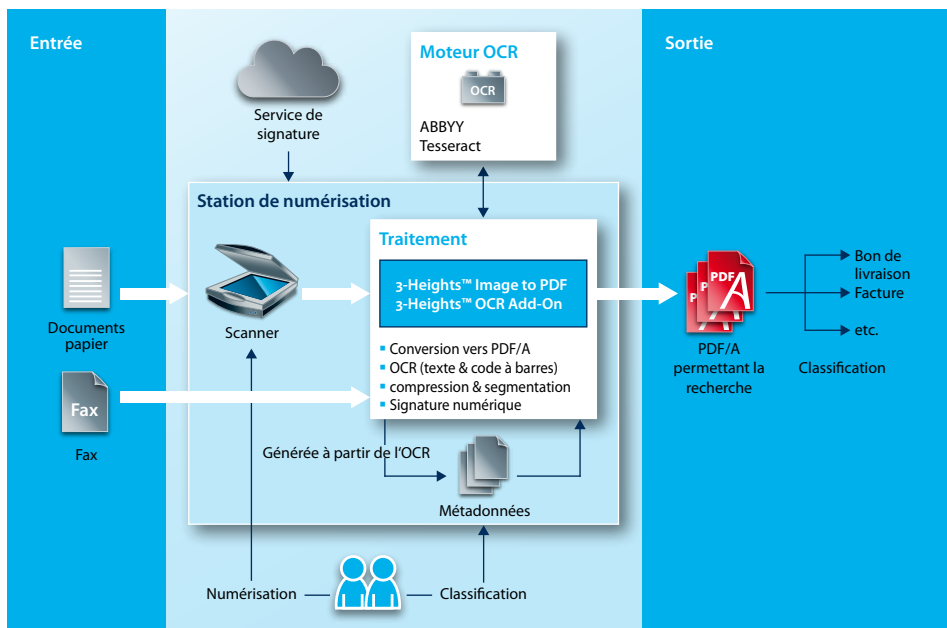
Entrée

Documents papier

Fax

Fax

Service de signature

Moteur OCR

OCR

ABBYY
Tesseract

Station de numérisation

Scanner

Traitement

3-Heights™ Image to PDF
3-Heights™ OCR Add-On

- Conversion vers PDF/A
- OCR (texte & code à barres)
- compression & segmentation
- Signature numérique

Générée à partir de l'OCR

Métadonnées

Numérisation

Classification

Sortie

PDF
PDF
PDF

PDF/A permettant la recherche

Bon de livraison
Facture
etc.

Classification